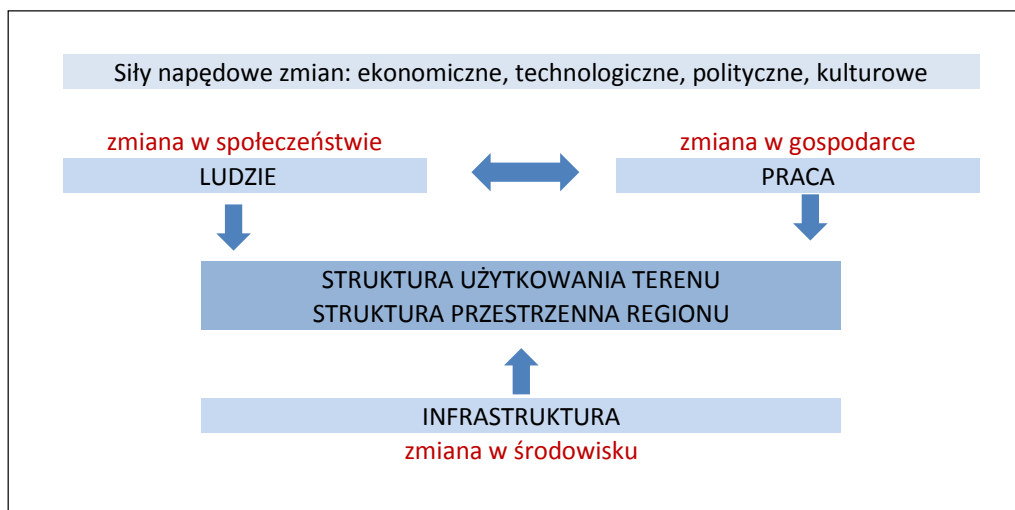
Siły napędowe zmian: ekonomiczne, technologiczne, polityczne, kulturowe

zmiana w społeczeństwie

LUDZIE

zmiana w gospodarce

PRACA

STRUKTURA UŻYTKOWANIA TERENU
STRUKTURA PRZESTRZENNA REGIONU

INFRASTRUKTURA

zmiana w środowisku